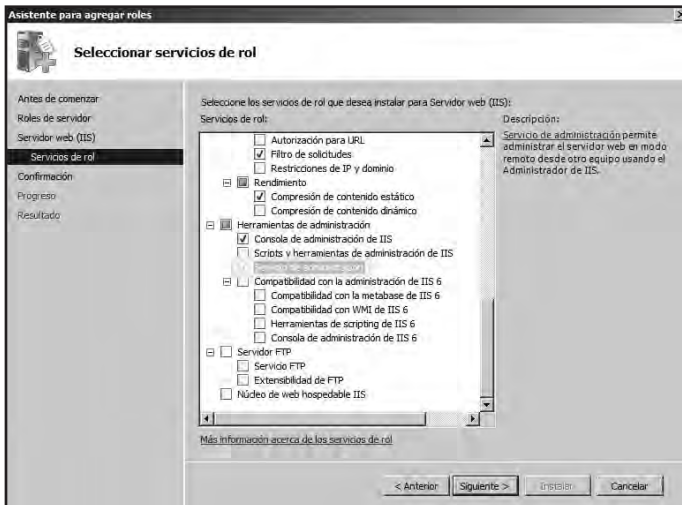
Asistente para agregar roles

Seleccionar servicios de rol

Antes de comenzar
Roles de servidor
Servidor web (IIS)
Servicios de rol
Confirmación
Progreso
Resultado

Seleccione los servicios de rol que desea instalar para Servidor web (IIS):

Servicios de rol:

Autorización para URL
Filtro de solicitudes
Restricciones de IP y dominio
Rendimiento
Compresión de contenido estático
Compresión de contenido dinámico
Herramientas de administración
Consola de administración de IIS
Scripts y herramientas de administración de IIS
Servicio de administración
Compatibilidad con la administración de IIS 6
Compatibilidad con la metabase de IIS 6
Compatibilidad con WMI de IIS 6
Herramientas de scripting de IIS 6
Consola de administración de IIS 6
Servidor FTP
Servicio FTP
Extensibilidad de FTP
Núcleo de web hospedable IIS

Descripción:

Servicio de administración permite administrar el servidor web en modo remoto desde otro equipo usando el Administrador de IIS.

Más información acerca de los servicios de rol

< Anterior
Siguiente >
Instalar
Cancelar